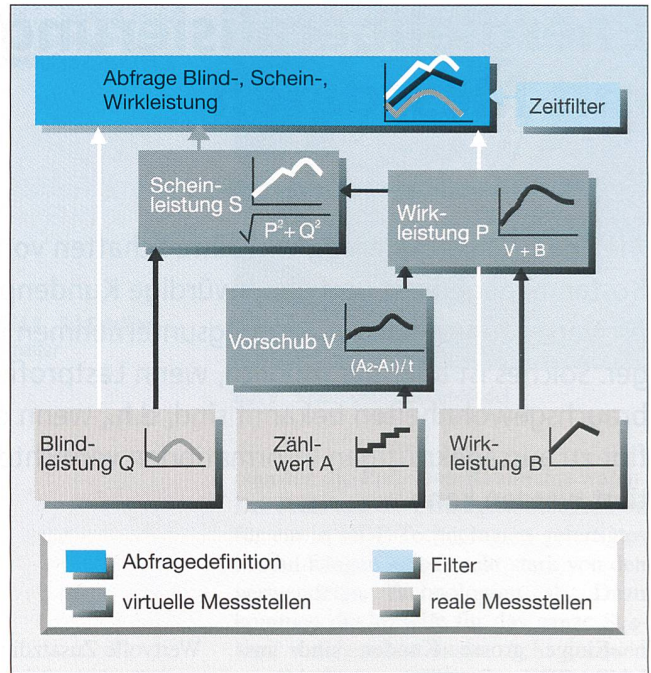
Abfrage Blind-, Schein-, Wirkleistung

Zeitfilter

Scheinleistung S

$\sqrt{P^2 + Q^2}$

Wirkleistung P

V + B

Vorschub V

$(A_2 - A_1) / t$

Blindleistung Q

Zählwert A

Wirkleistung B

Abfragedefinition

Filter

virtuelle Messstellen

reale Messstellen